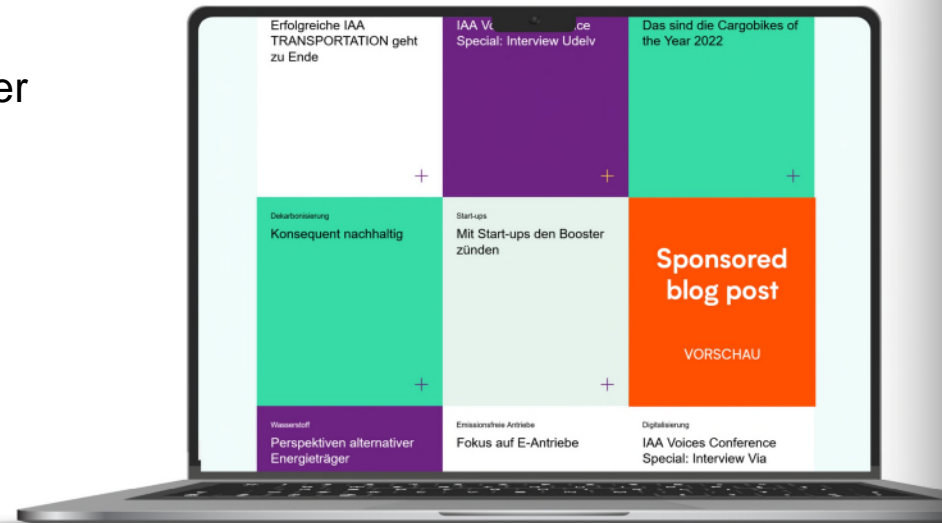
er

Erfolgreiche IAA TRANSPORTATION geht zu Ende

+

IAA Vo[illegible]ce Special: Interview Udelv

+

Das sind die Cargobikes of the Year 2022

+

Dekarbonisierung

Konsequent nachhaltig

+

Start-ups

Mit Start-ups den Booster zünden

+

Sponsored blog post

VORSCHAU

Wasserstoff

Perspektiven alternativer Energieträger

Emissionsfreie Antriebe

Fokus auf E-Antriebe

Digitalisierung

IAA Voices Conference Special: Interview Via